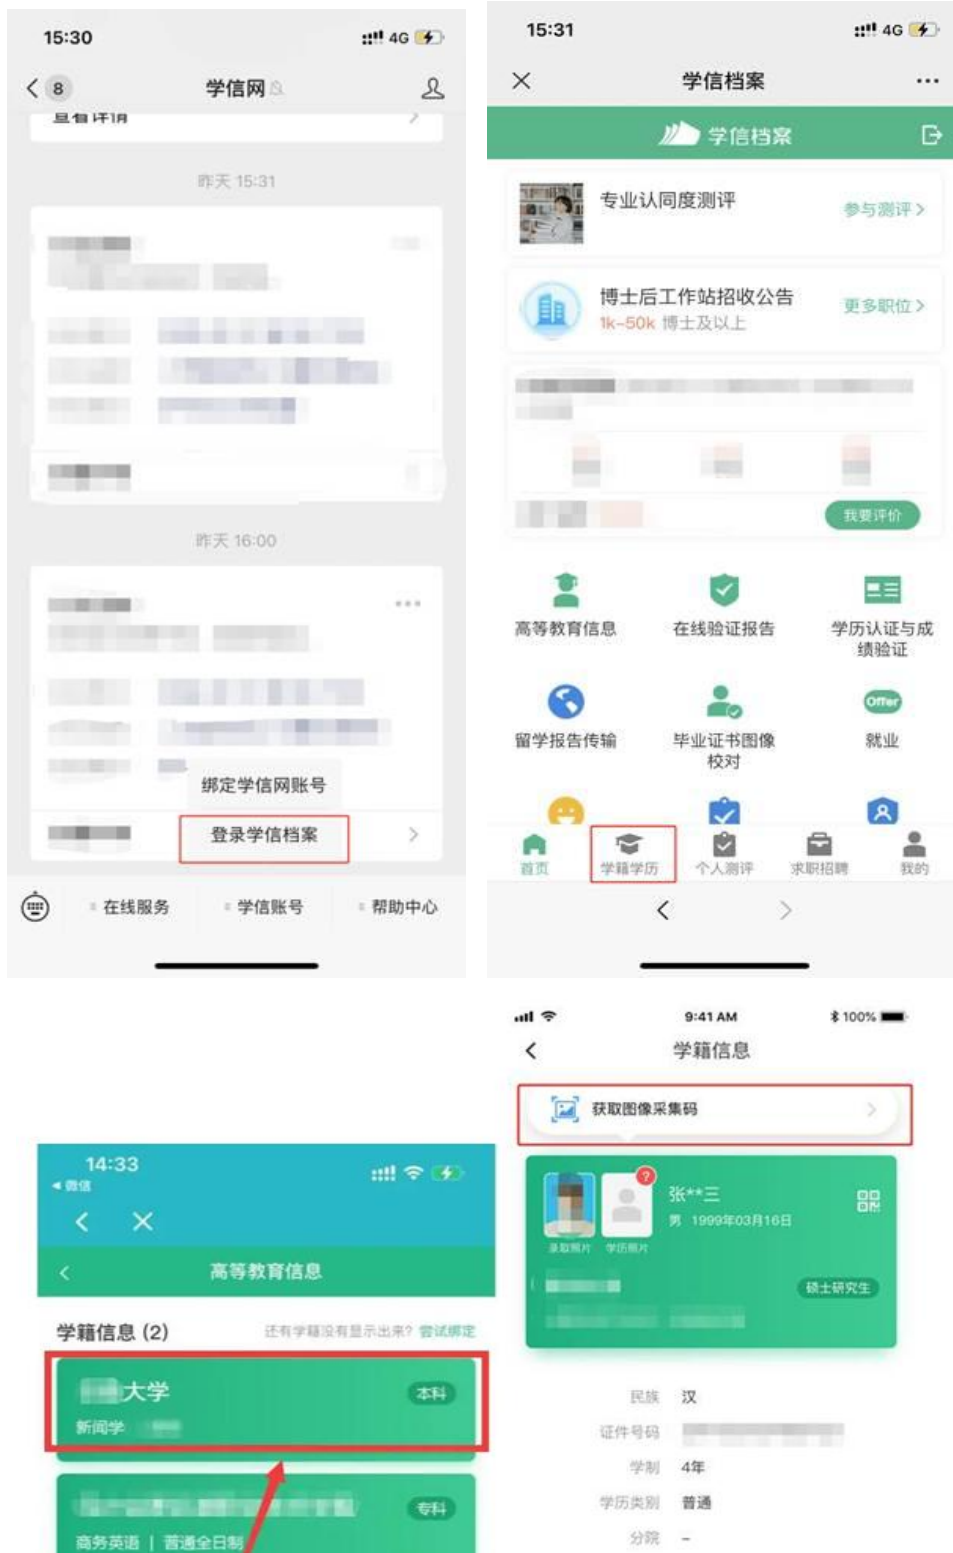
15:30
4G
8
学信网
昨天 15:31
昨天 16:00
绑定学信网账号
登录学信档案
在线服务
学信账号
帮助中心

15:31
4G
学信档案
学信档案
专业认同度测评
参与测评 >
博士后工作站招收公告
1k-50k 博士及以上
更多职位 >
我要评价
高等教育信息
在线验证报告
学历认证与成绩验证
留学报告传输
毕业证书图像校对
Offer
就业
首页
学籍学历
个人测评
求职招聘
我的

14:33
◂ 微信
高等教育信息
学籍信息 (2)
还有学籍没有显示出来? 尝试绑定
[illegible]大学
本科
新闻学
专科
商务英语 | 普通全日制

9:41 AM
100%
学籍信息
获取图像采集码
张**三
男 1999年03月16日
录取照片
学历照片
硕士研究生
民族 汉
证件号码
学制 4年
学历类别 普通
分院 -